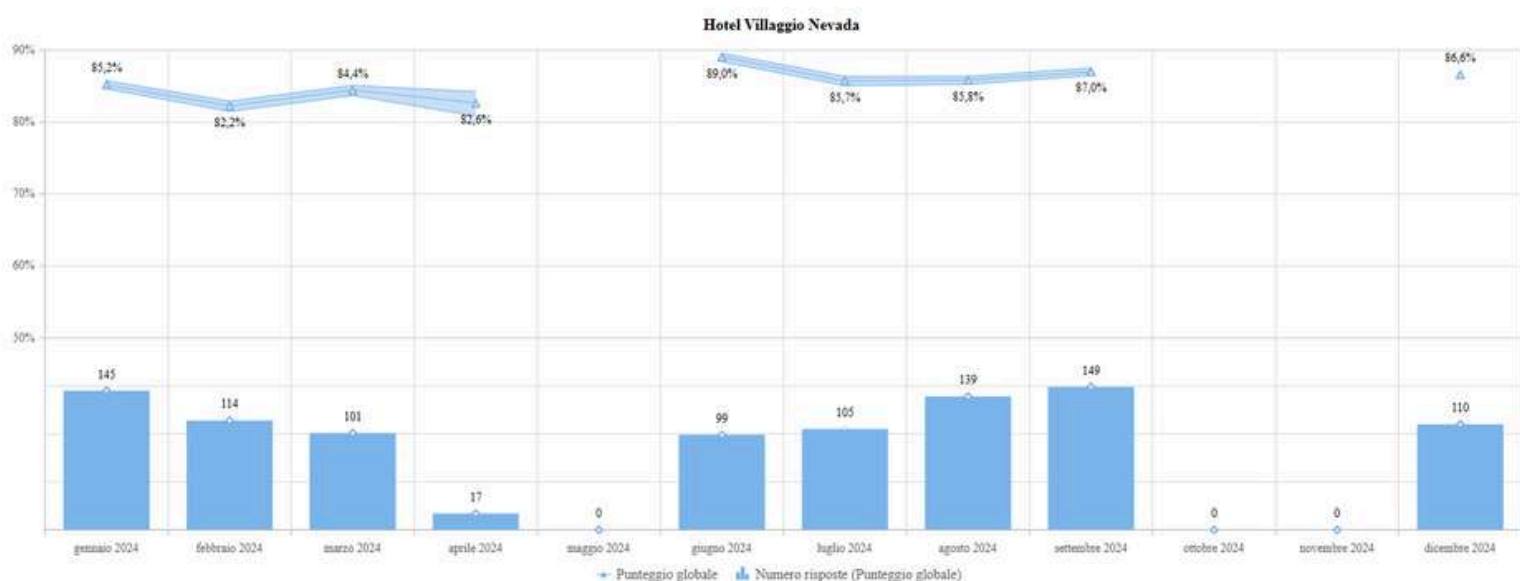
Hotel Villaggio Nevada

90%
80%
70%
60%
50%

85,2%
82,2%
84,4%
82,6%
89,0%
85,7%
85,8%
87,0%
86,6%

145
114
101
17
0
99
105
139
149
0
0
110

gennaio 2024
febbraio 2024
marzo 2024
aprile 2024
maggio 2024
giugno 2024
luglio 2024
agosto 2024
settembre 2024
ottobre 2024
novembre 2024
dicembre 2024

Punteggio globale
Numero risposte (Punteggio globale)